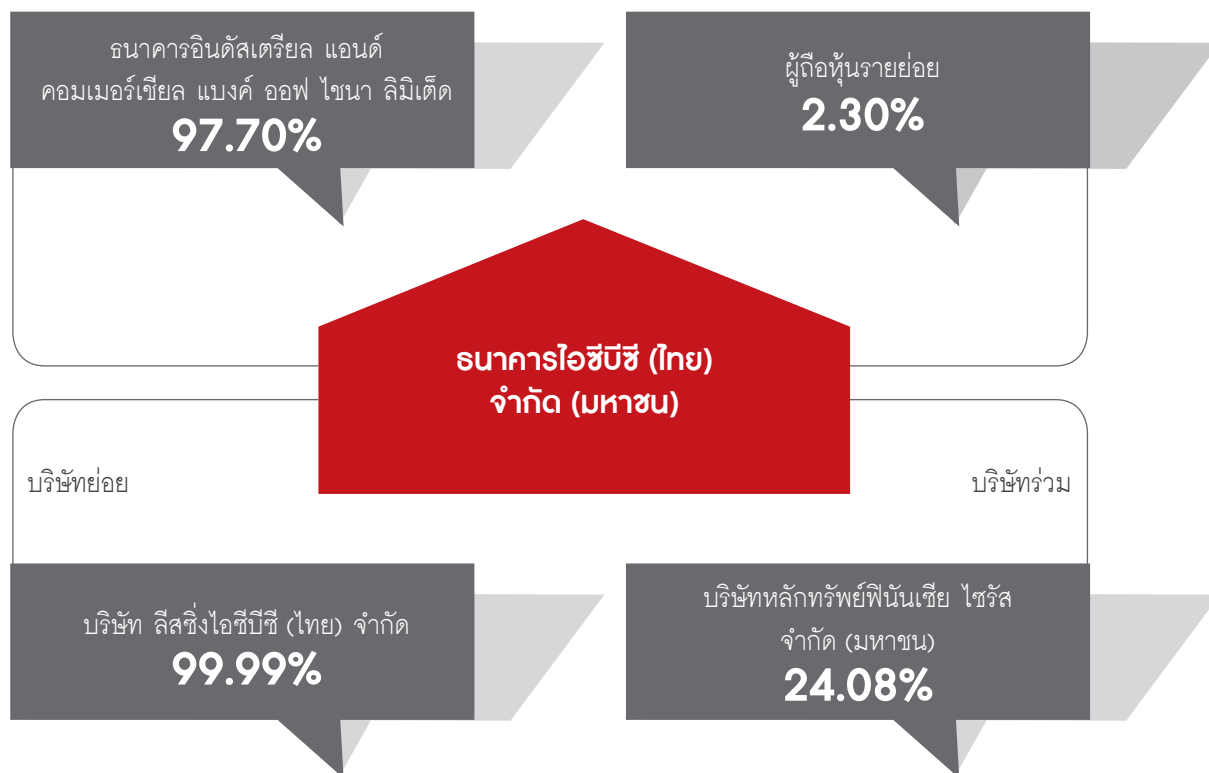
ธนาคารอินดัสเตรียล แอนด์ คอมเมอร์เชียล แบงค์ ออฟ ไชนา ลิมิเต็ด
97.70%

ผู้ถือหุ้นรายย่อย
2.30%

ธนาคารไอซีบีซี (ไทย) จำกัด (มหาชน)

บริษัทย่อย

บริษัทร่วม

บริษัท ลีสซิ่งไอซีบีซี (ไทย) จำกัด
99.99%

บริษัทหลักทรัพย์ฟินันเซีย ไซรัส จำกัด (มหาชน)
24.08%